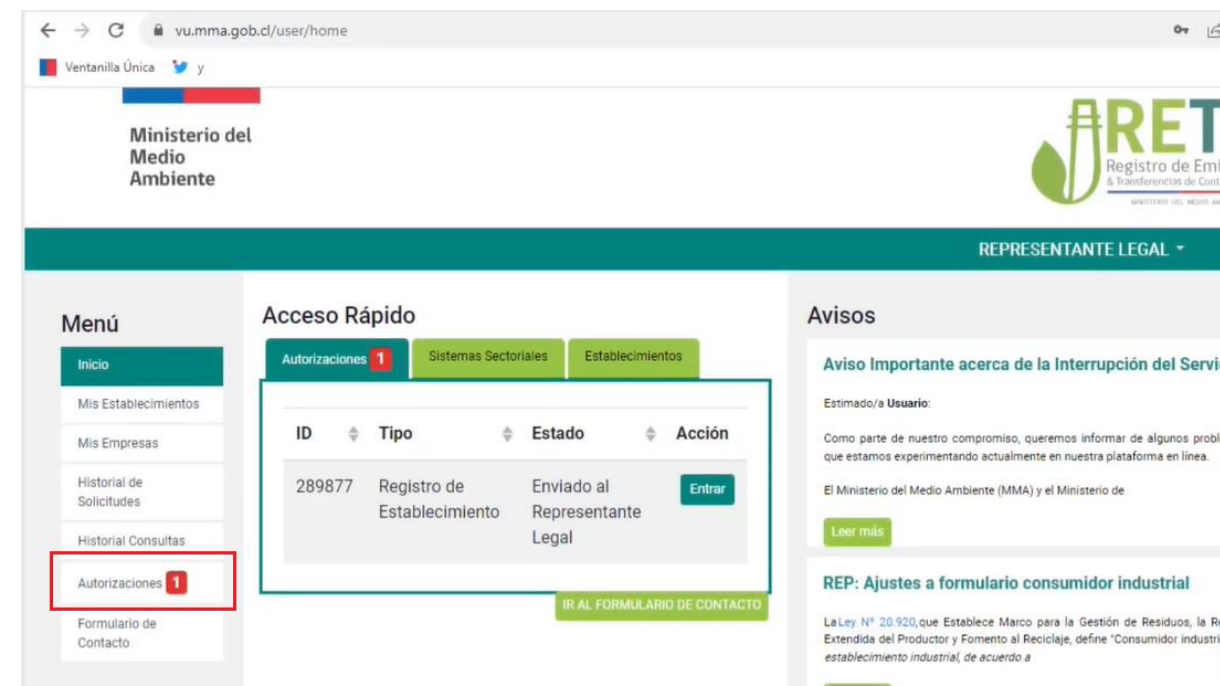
vu.mma.gob.cl/user/home

Ventanilla Única y

Ministerio del Medio Ambiente

RET
Registro de Emi
& Transferencias de Cont
MINISTERIO DEL MEDIO AM

REPRESENTANTE LEGAL

Menú

Inicio
Mis Establecimientos
Mis Empresas
Historial de Solicitudes
Historial Consultas
Autorizaciones 1
Formulario de Contacto

Acceso Rápido

Autorizaciones 1 | Sistemas Sectoriales | Establecimientos

| ID | Tipo | Estado | Acción |
|---|---|---|---|
| 289877 | Registro de Establecimiento | Enviado al Representante Legal | Entrar |

IR AL FORMULARIO DE CONTACTO

Avisos

Aviso Importante acerca de la Interrupción del Servi

Estimado/a Usuario:

Como parte de nuestro compromiso, queremos informar de algunos probl que estamos experimentando actualmente en nuestra plataforma en línea.

El Ministerio del Medio Ambiente (MMA) y el Ministerio de

Leer más

REP: Ajustes a formulario consumidor industrial

La Ley N° 20.920, que Establece Marco para la Gestión de Residuos, la R Extendida del Productor y Fomento al Reciclaje, define "Consumidor industri establecimiento industrial, de acuerdo a